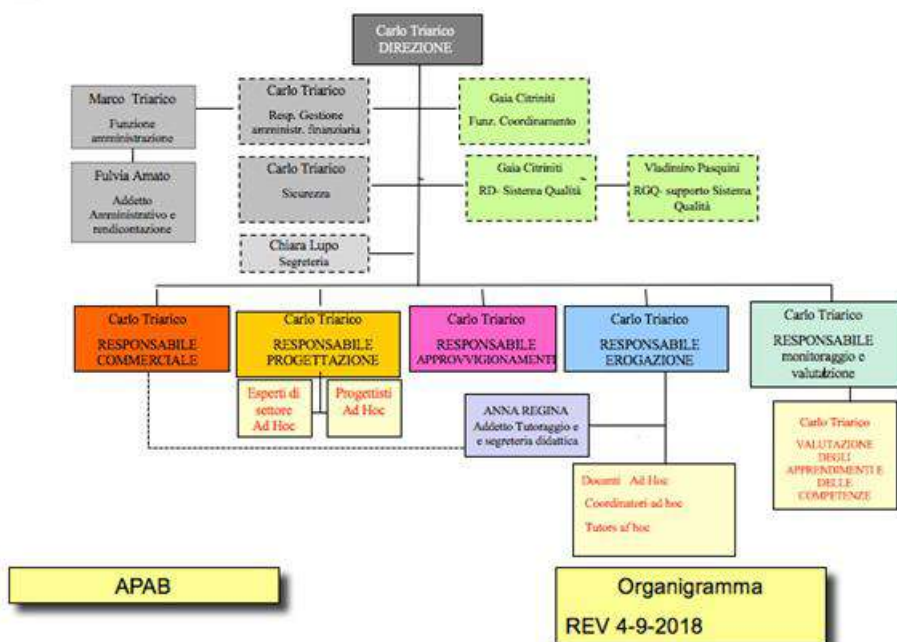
Carlo Triarico
DIREZIONE

Marco Triarico
Funzione amministrazione

Carlo Triarico
Resp. Gestione amministr. finanziaria

Gaia Citriniti
Funz. Coordinamento

Fulvia Amato
Addetto Amministrativo e rendicontazione

Carlo Triarico
Sicurezza

Gaia Citriniti
RD- Sistema Qualità

Vladimiro Pasquini
RGQ- supporto Sistema Qualità

Chiara Lupo
Segreteria

Carlo Triarico
RESPONSABILE COMMERCIALE

Carlo Triarico
RESPONSABILE PROGETTAZIONE

Carlo Triarico
RESPONSABILE APPROVVIGIONAMENTI

Carlo Triarico
RESPONSABILE EROGAZIONE

Carlo Triarico
RESPONSABILE monitoraggio e valutazione

Esperti di settore Ad Hoc

Progettisti Ad Hoc

ANNA REGINA
Addetto Tutoraggio e e segreteria didattica

Carlo Triarico
VALUTAZIONE DEGLI APPRENDIMENTI E DELLE COMPETENZE

Docenti Ad Hoc
Coordinatori ad hoc
Tutors ad hoc

APAB

Organigramma
REV 4-9-2018